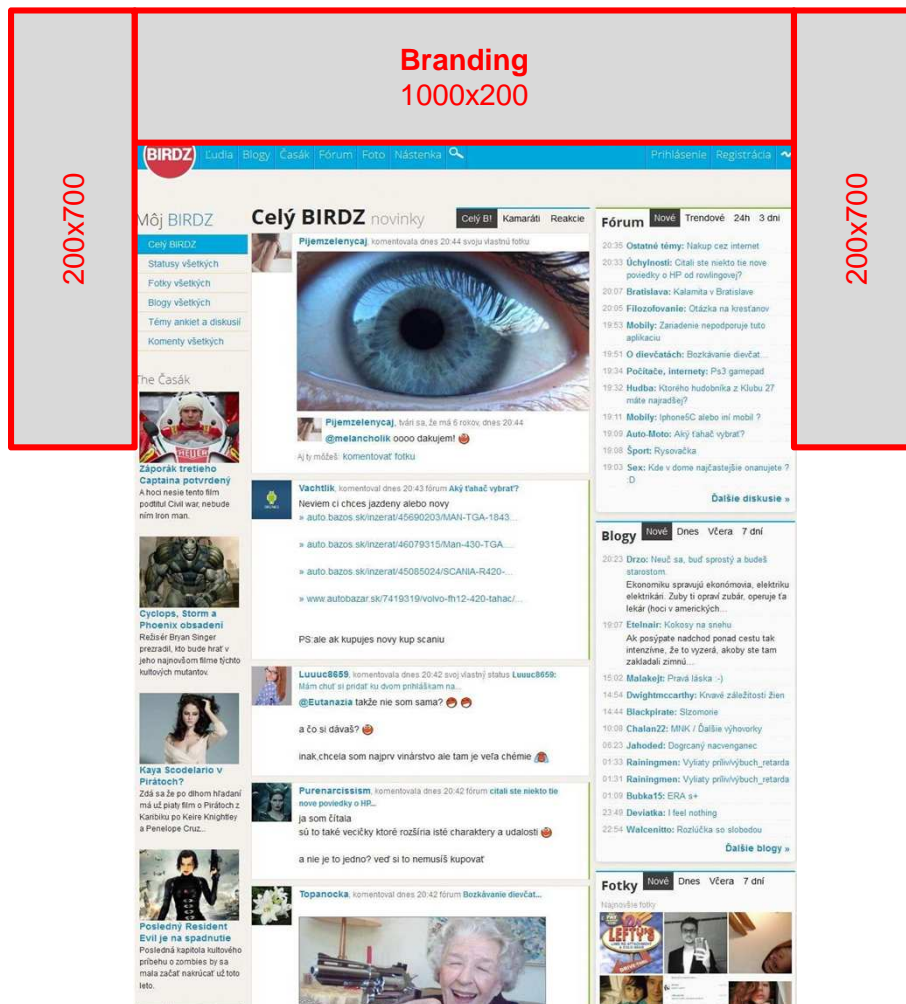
Branding
1000x200

200x700

200x700

BIRDZ Ľudia Blogy Časák Fórum Foto Nástenka Prihlásenie Registrácia

Môj BIRDZ

Celý BIRDZ
Statusy všetkých
Fotky všetkých
Blogy všetkých
Témy ankiet a diskusií
Komenty všetkých

The Časák

Záporák tretieho Captaina potvrdený
A hoci nesie tento film podtitul Civil war, nebude ním Iron man.

Cyclops, Storm a Phoenix obsadení
Režisér Bryan Singer prezradil, kto bude hrať v jeho najnovšom filme týchto kultových mutantov.

Kaya Scodelario v Pirátoch?
Zdá sa že po dlhom hľadaní má už piaty film o Pirátoch z Karibiku po Keire Knightley a Penelope Cruz...

Posledný Resident Evil je na spadnutie
Posledná kapitola kultového príbehu o zombies by sa mala začať nakrúcať už toto leto.

Celý BIRDZ novinky
Celý B! Kamaráti Reakcie

Pijemzelenycaj, komentovala dnes 20:44 svoju vlastnú fotku

Pijemzelenycaj, tvári sa, že má 6 rokov, dnes 20:44
@melancholik oooo dakujem!
Aj ty môžeš: komentovať fotku

Vachtlik, komentoval dnes 20:43 fórum Aký ťahač vybrať?
Neviem ci chces jazdeny alebo novy
» auto.bazos.sk/inzerat/45690203/MAN-TGA-1843...
» auto.bazos.sk/inzerat/46079315/Man-430-TGA...
» auto.bazos.sk/inzerat/45085024/SCANIA-R420-...
» www.autobazar.sk/7419319/volvo-fh12-420-tahac/...
PS:ale ak kupujes novy kup scaniu

Luuuc8659, komentovala dnes 20:42 svoj vlastný status Luuuc8659: Mám chuť si pridať ku dvom priháškam na...
@Eutanazia takže nie som sama?
a čo si dávaš?
inak,chcela som najprv vinárstvo ale tam je veľa chémie

Purenarcissism, komentovala dnes 20:42 fórum citali ste niekto tie nove poviedky o HP...
ja som čítala
sú to také vecičky ktoré rozšíria isté charaktery a udalosti
a nie je to jedno? veď si to nemusíš kupovať

Topanocka, komentoval dnes 20:42 fórum Bozkávanie dievčat...

Fórum Nové Trendové 24h 3 dni
20:35 Ostatné témy: Nakup cez internet
20:33 Úchylnosti: Citali ste niekto tie nove poviedky o HP od rowlingovej?
20:07 Bratislava: Kalamita v Bratislave
20:05 Filozofovanie: Otázka na kresťanov
19:53 Mobily: Zanadenie nepodporuje tuto aplikaciu
19:51 O dievčatách: Bozkávanie dievčat...
19:34 Počítače, internety: Ps3 gamepad
19:32 Hudba: Ktorého hudobníka z Klubu 27 máte najradšej?
19:11 Mobily: Iphone5C alebo iní mobil ?
19:09 Auto-Moto: Aký ťahač vybrať?
19:08 Šport: Rysovačka
19:03 Sex: Kde v dome najčastejšie onanujete ? :D
Ďalšie diskusie »

Blogy Nové Dnes Včera 7 dní
20:23 Drzo: Neuč sa, buď sprostý a budeš starostom.
Ekonomiku spravujú ekonómovia, elektriku elektrikári. Zuby ti opraví zubár, operuje ťa lekár (hoci v amerických...
19:07 Etelnair: Kokosy na snehu
Ak posýpate nadchod ponad cestu tak intenzívne, že to vyzerá, akoby ste tam zakladali zimnú...
15:02 Malakejt: Pravá láska :-)
14:54 Dwightmccarthy: Kravé záležitosti žien
14:44 Blackpirate: Slzomorie
10:08 Chalan22: MNK / Ďalšie výhovorky
06:23 Jahoded: Dogrcaný nacvenganec
01:33 Rainingmen: Vyliaty prilivivýbuch_retarda
01:31 Rainingmen: Vyliaty prilivivýbuch_retarda
01:09 Bubka15: ERA s+
23:49 Deviatka: I feel nothing
22:54 Walcenitto: Rozlúčka so slobodou
Ďalšie blogy »

Fotky Nové Dnes Včera 7 dní
Najnovšie fotky